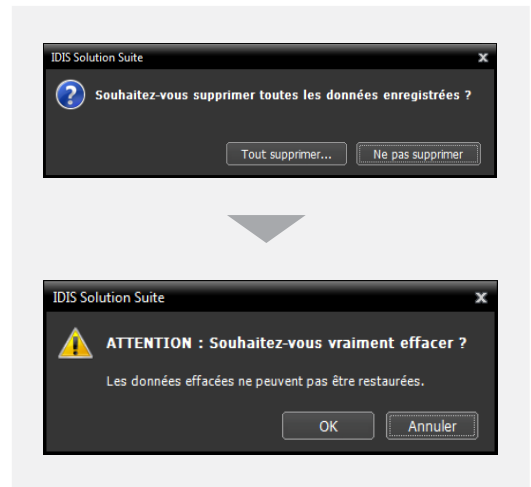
IDIS Solution Suite

Souhaitez-vous supprimer toutes les données enregistrées ?

Tout supprimer... Ne pas supprimer

IDIS Solution Suite

ATTENTION : Souhaitez-vous vraiment effacer ?

Les données effacées ne peuvent pas être restaurées.

OK Annuler